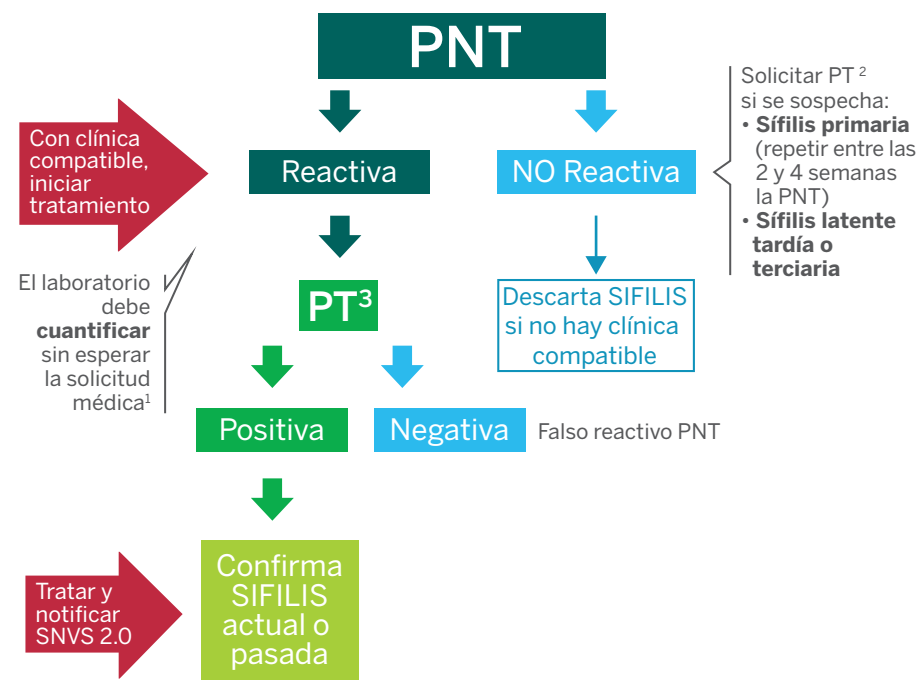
PNT

Con clínica compatible, iniciar tratamiento

Reactiva

NO Reactiva

Solicitar PT $^{2}$ si se sospecha:
• **Sífilis primaria** (repetir entre las 2 y 4 semanas la PNT)
• **Sífilis latente tardía o terciaria**

El laboratorio debe **cuantificar** sin esperar la solicitud médica$^{1}$

PT$^{3}$

Descarta SIFILIS si no hay clínica compatible

Positiva

Negativa

Falso reactivo PNT

Tratar y notificar SNVS 2.0

Confirma SIFILIS actual o pasada